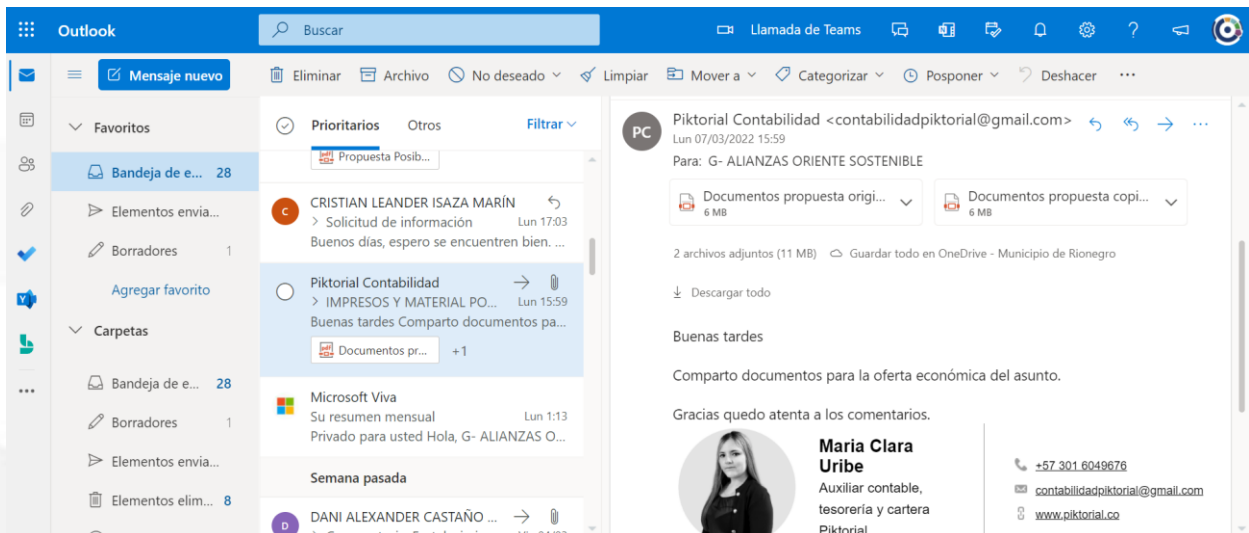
Outlook

Buscar

Llamada de Teams

Mensaje nuevo

Eliminar Archivo No deseado Limpiar Mover a Categorizar Posponer Deshacer ···

Favoritos

Bandeja de e... 28

Elementos envia...

Borradores 1

Agregar favorito

Carpetas

Bandeja de e... 28

Borradores 1

Elementos envia...

Elementos elim... 8

Prioritarios Otros Filtrar

Propuesta Posib...

CRISTIAN LEANDER ISAZA MARÍN
> Solicitud de información Lun 17:03
Buenos días, espero se encuentren bien. ...

Piktorial Contabilidad
> IMPRESOS Y MATERIAL PO... Lun 15:59
Buenas tardes Comparto documentos pa...
Documentos pr... +1

Microsoft Viva
Su resumen mensual Lun 1:13
Privado para usted Hola, G- ALIANZAS O...

Semana pasada

DANI ALEXANDER CASTAÑO ...

PC

Piktorial Contabilidad <contabilidadpiktorial@gmail.com>
Lun 07/03/2022 15:59
Para: G- ALIANZAS ORIENTE SOSTENIBLE

Documentos propuesta origi... 6 MB

Documentos propuesta copi... 6 MB

2 archivos adjuntos (11 MB) Guardar todo en OneDrive - Municipio de Rionegro

Descargar todo

Buenas tardes

Comparto documentos para la oferta económica del asunto.

Gracias quedo atenta a los comentarios.

Maria Clara Uribe
Auxiliar contable, tesorería y cartera
Piktorial

+57 301 6049676
contabilidadpiktorial@gmail.com
www.piktorial.co